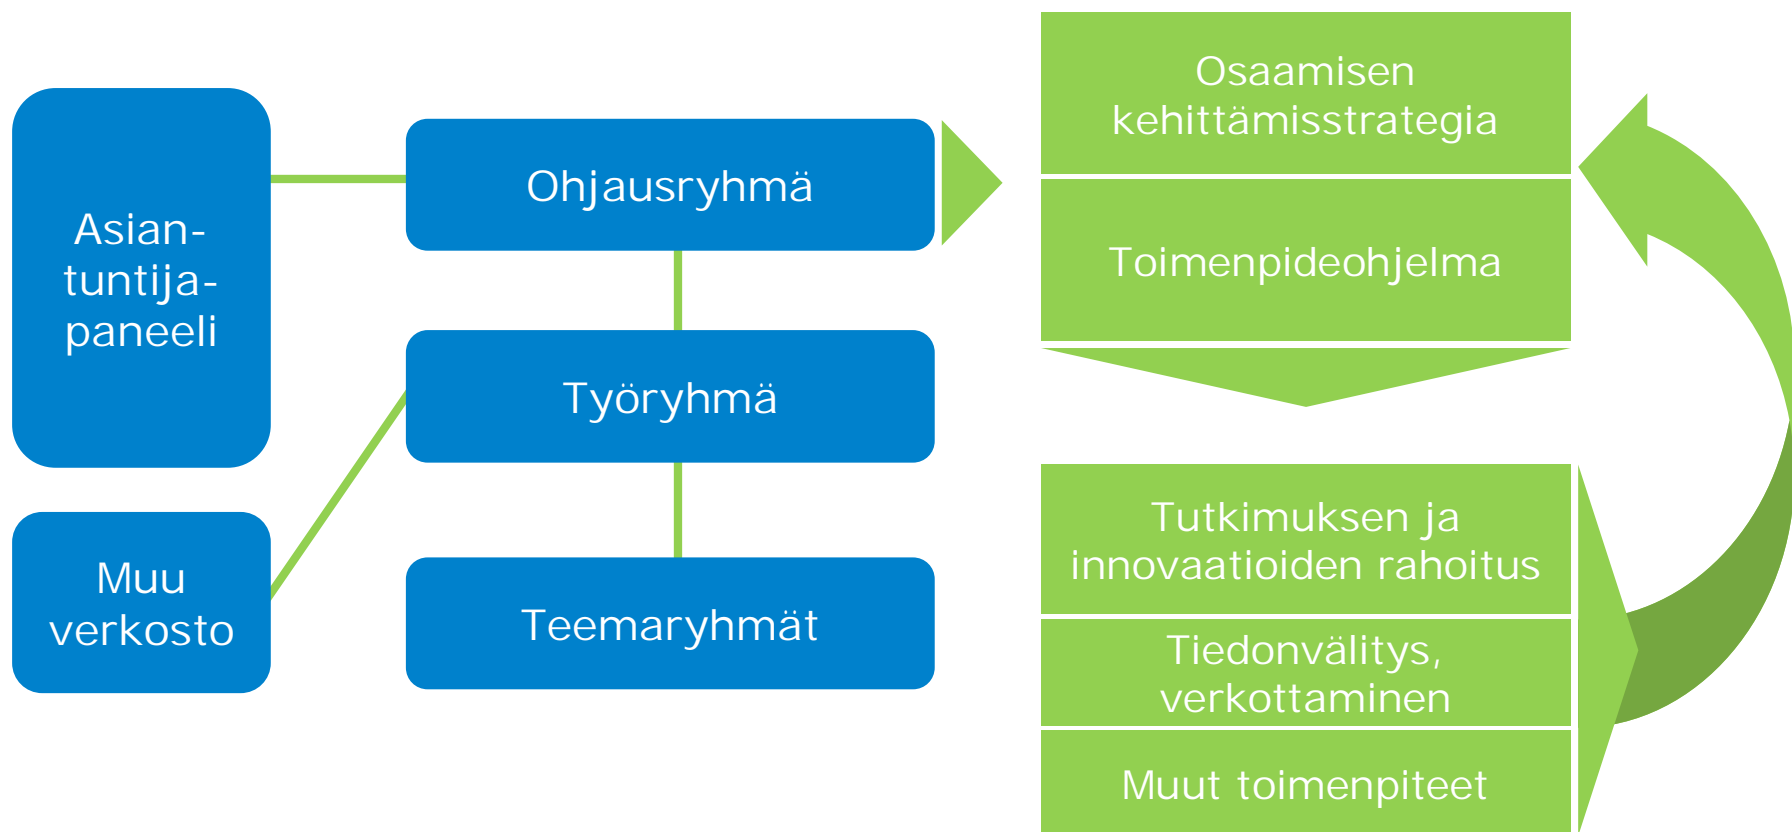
Asiantuntijapaneeli

Muu verkosto

Ohjausryhmä

Työryhmä

Teemaryhmät

Osaamisen kehittämisstrategia

Toimenpideohjelma

Tutkimuksen ja innovaatioiden rahoitus

Tiedonvälitys, verkottaminen

Muut toimenpiteet